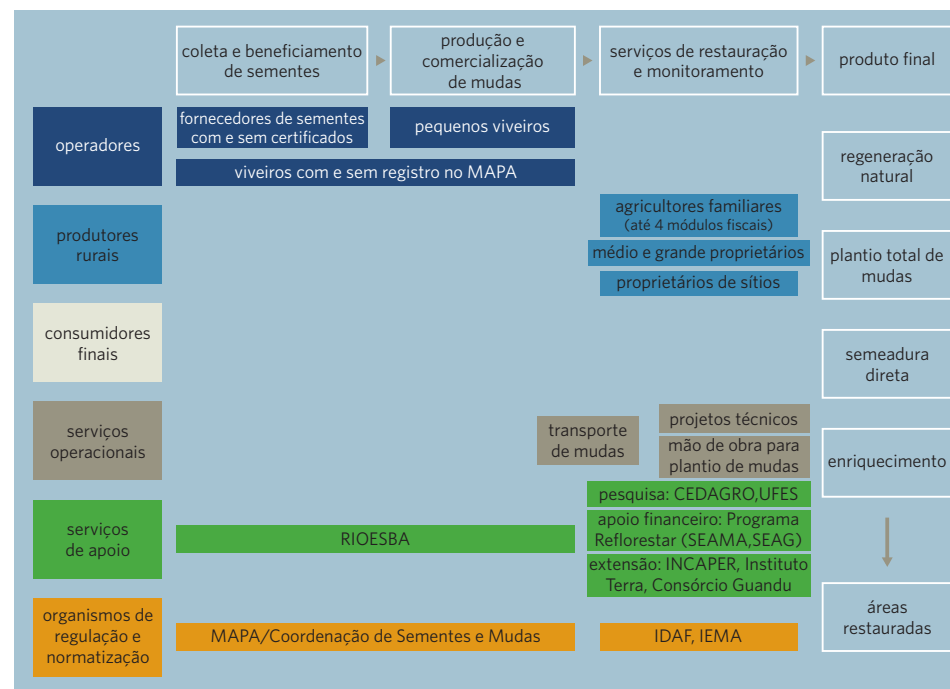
coleta e beneficiamento de sementes

produção e comercialização de mudas

serviços de restauração e monitoramento

produto final

operadores

fornecedores de sementes com e sem certificados

pequenos viveiros

viveiros com e sem registro no MAPA

regeneração natural

produtores rurais

agricultores familiares (até 4 módulos fiscais)

médio e grande proprietários

proprietários de sítios

plantio total de mudas

consumidores finais

semeadura direta

serviços operacionais

transporte de mudas

projetos técnicos

mão de obra para plantio de mudas

enriquecimento

serviços de apoio

RIOESBA

pesquisa: CEDAGRO,UFES

apoio financeiro: Programa Reflorestar (SEAMA,SEAG)

extensão: INCAPER, Instituto Terra, Consórcio Guandu

organismos de regulação e normatização

MAPA/Coordenação de Sementes e Mudas

IDAF, IEMA

áreas restauradas